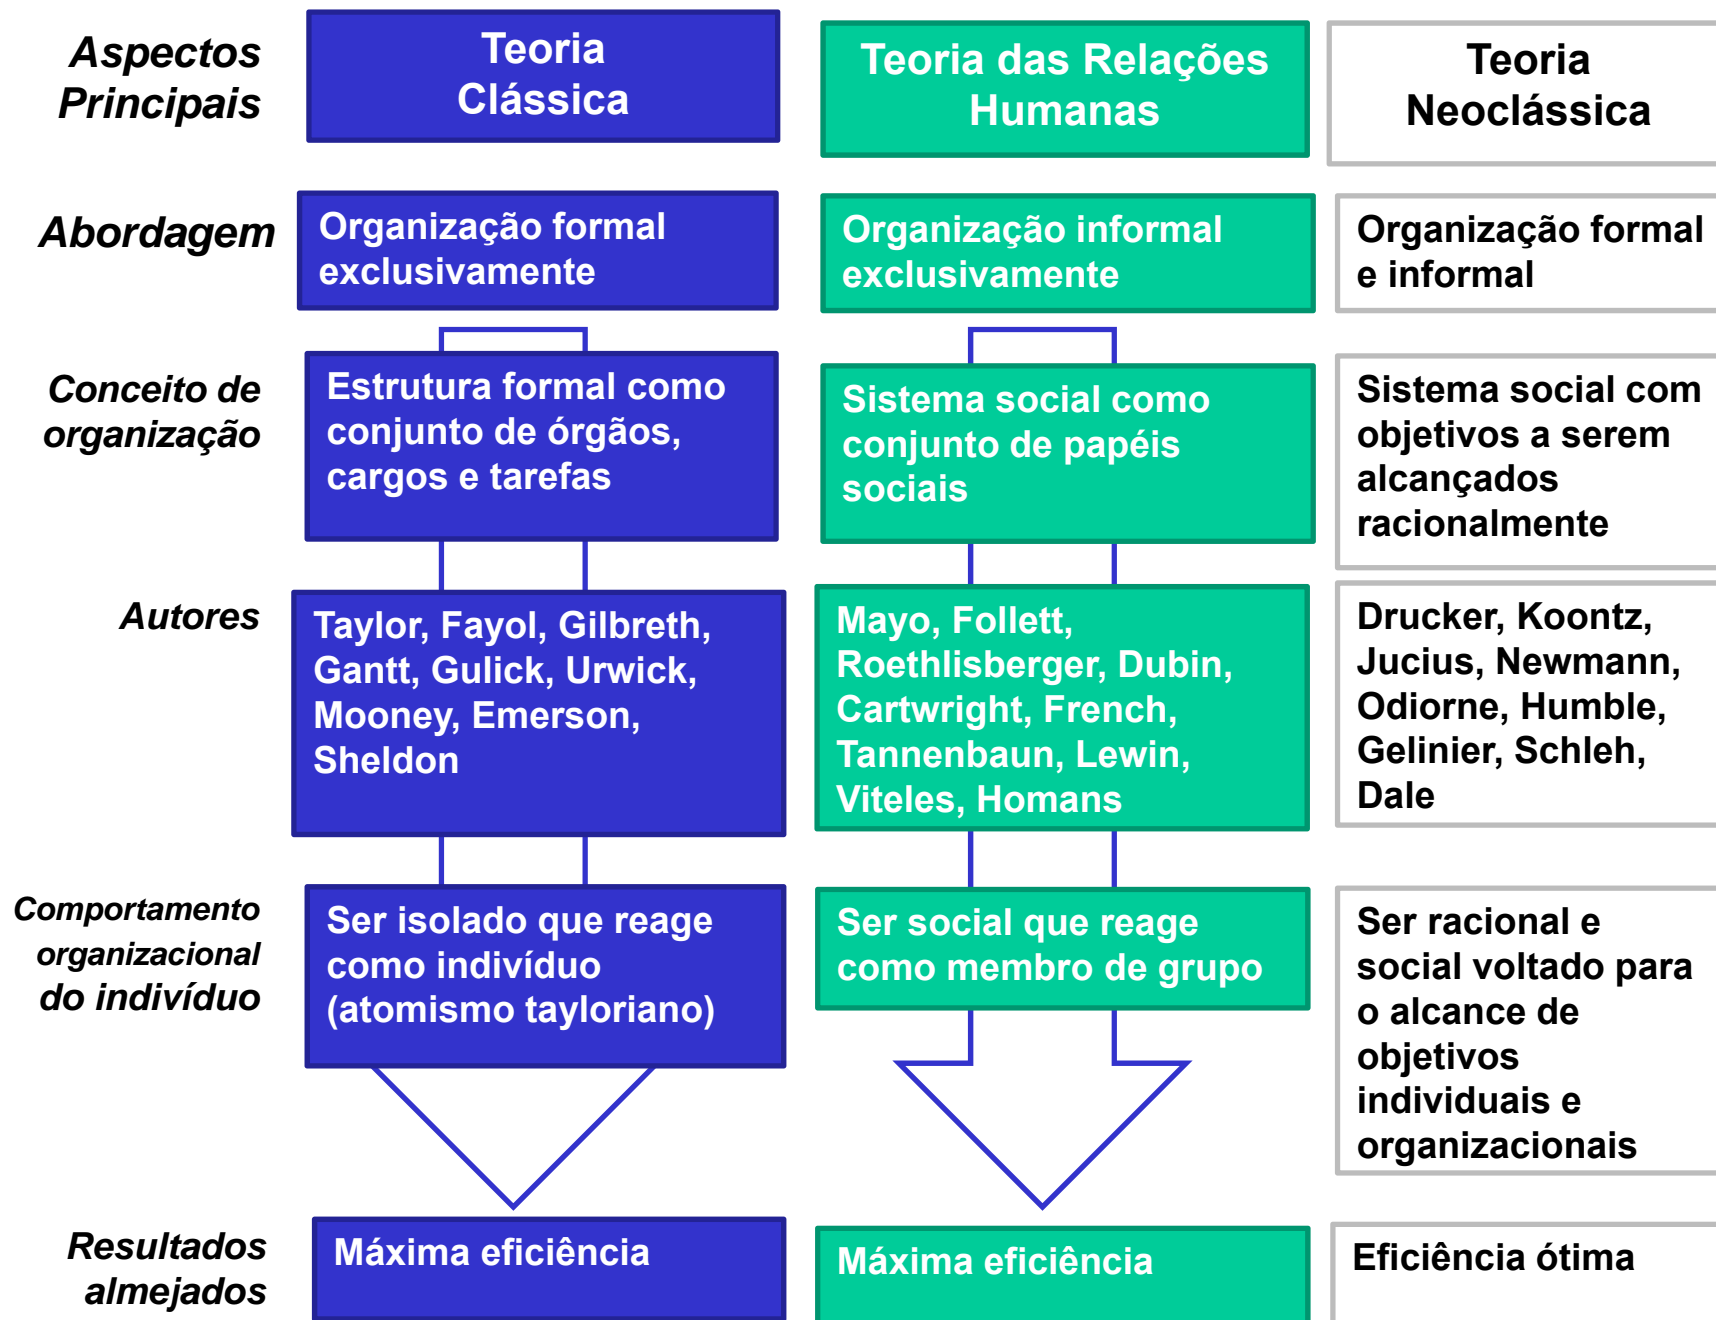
| Aspectos Principais | Teoria Clássica | Teoria das Relações Humanas | Teoria Neoclássica |
|---|---|---|---|
| Abordagem | Organização formal exclusivamente | Organização informal exclusivamente | Organização formal e informal |
| Conceito de organização | Estrutura formal como conjunto de órgãos, cargos e tarefas | Sistema social como conjunto de papéis sociais | Sistema social com objetivos a serem alcançados racionalmente |
| Autores | Taylor, Fayol, Gilbreth, Gantt, Gulick, Urwick, Mooney, Emerson, Sheldon | Mayo, Follett, Roethlisberger, Dubin, Cartwright, French, Tannenbaun, Lewin, Viteles, Homans | Drucker, Koontz, Jucius, Newmann, Odiorne, Humble, Gelinier, Schleh, Dale |
| Comportamento organizacional do indivíduo | Ser isolado que reage como indivíduo (atomismo tayloriano) | Ser social que reage como membro de grupo | Ser racional e social voltado para o alcance de objetivos individuais e organizacionais |
| Resultados almejados | Máxima eficiência | Máxima eficiência | Eficiência ótima |